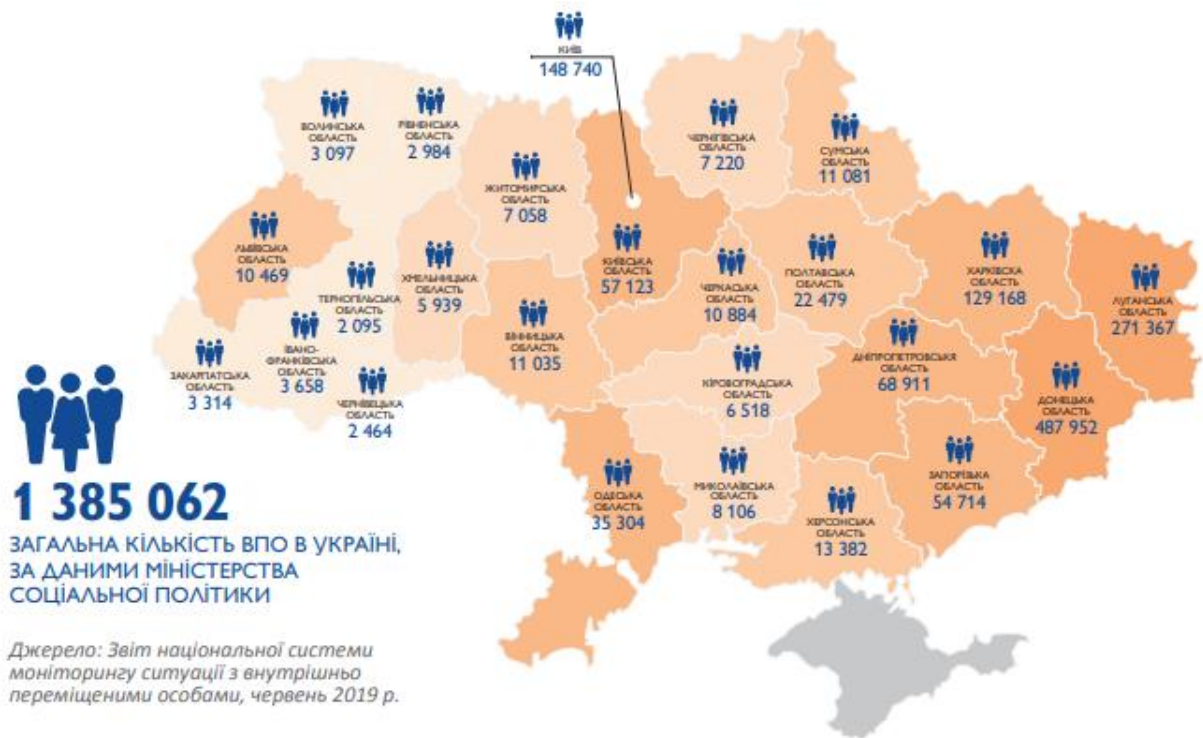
КИЇВ
148 740

ВОЛИНСЬКА ОБЛАСТЬ
3 097

РІВНЕНСЬКА ОБЛАСТЬ
2 984

ЖИТОМИРСЬКА ОБЛАСТЬ
7 058

ЧЕРНІГІВСЬКА ОБЛАСТЬ
7 220

СУМСЬКА ОБЛАСТЬ
11 081

ЛЬВІВСЬКА ОБЛАСТЬ
10 469

ХМЕЛЬНИЦЬКА ОБЛАСТЬ
5 939

КИЇВСЬКА ОБЛАСТЬ
57 123

ЧЕРКАСЬКА ОБЛАСТЬ
10 884

ПОЛТАВСЬКА ОБЛАСТЬ
22 479

ХАРКІВСЬКА ОБЛАСТЬ
129 168

ЛУГАНСЬКА ОБЛАСТЬ
271 367

ТЕРНОПІЛЬСЬКА ОБЛАСТЬ
2 095

ІВАНО-ФРАНКІВСЬКА ОБЛАСТЬ
3 658

ЗАКАРПАТСЬКА ОБЛАСТЬ
3 314

ЧЕРНІВЕЦЬКА ОБЛАСТЬ
2 464

ВІННИЦЬКА ОБЛАСТЬ
11 035

КІРОВОГРАДСЬКА ОБЛАСТЬ
6 518

ДНІПРОПЕТРОВСЬКА ОБЛАСТЬ
68 911

ДОНЕЦЬКА ОБЛАСТЬ
487 952

ОДЕСЬКА ОБЛАСТЬ
35 304

МИКОЛАЇВСЬКА ОБЛАСТЬ
8 106

ХЕРСОНСЬКА ОБЛАСТЬ
13 382

ЗАПОРІЗЬКА ОБЛАСТЬ
54 714

1 385 062
ЗАГАЛЬНА КІЛЬКІСТЬ ВПО В УКРАЇНІ, ЗА ДАНИМИ МІНІСТЕРСТВА СОЦІАЛЬНОЇ ПОЛІТИКИ

Джерело: Звіт національної системи моніторингу ситуації з внутрішньо переміщеними особами, червень 2019 р.